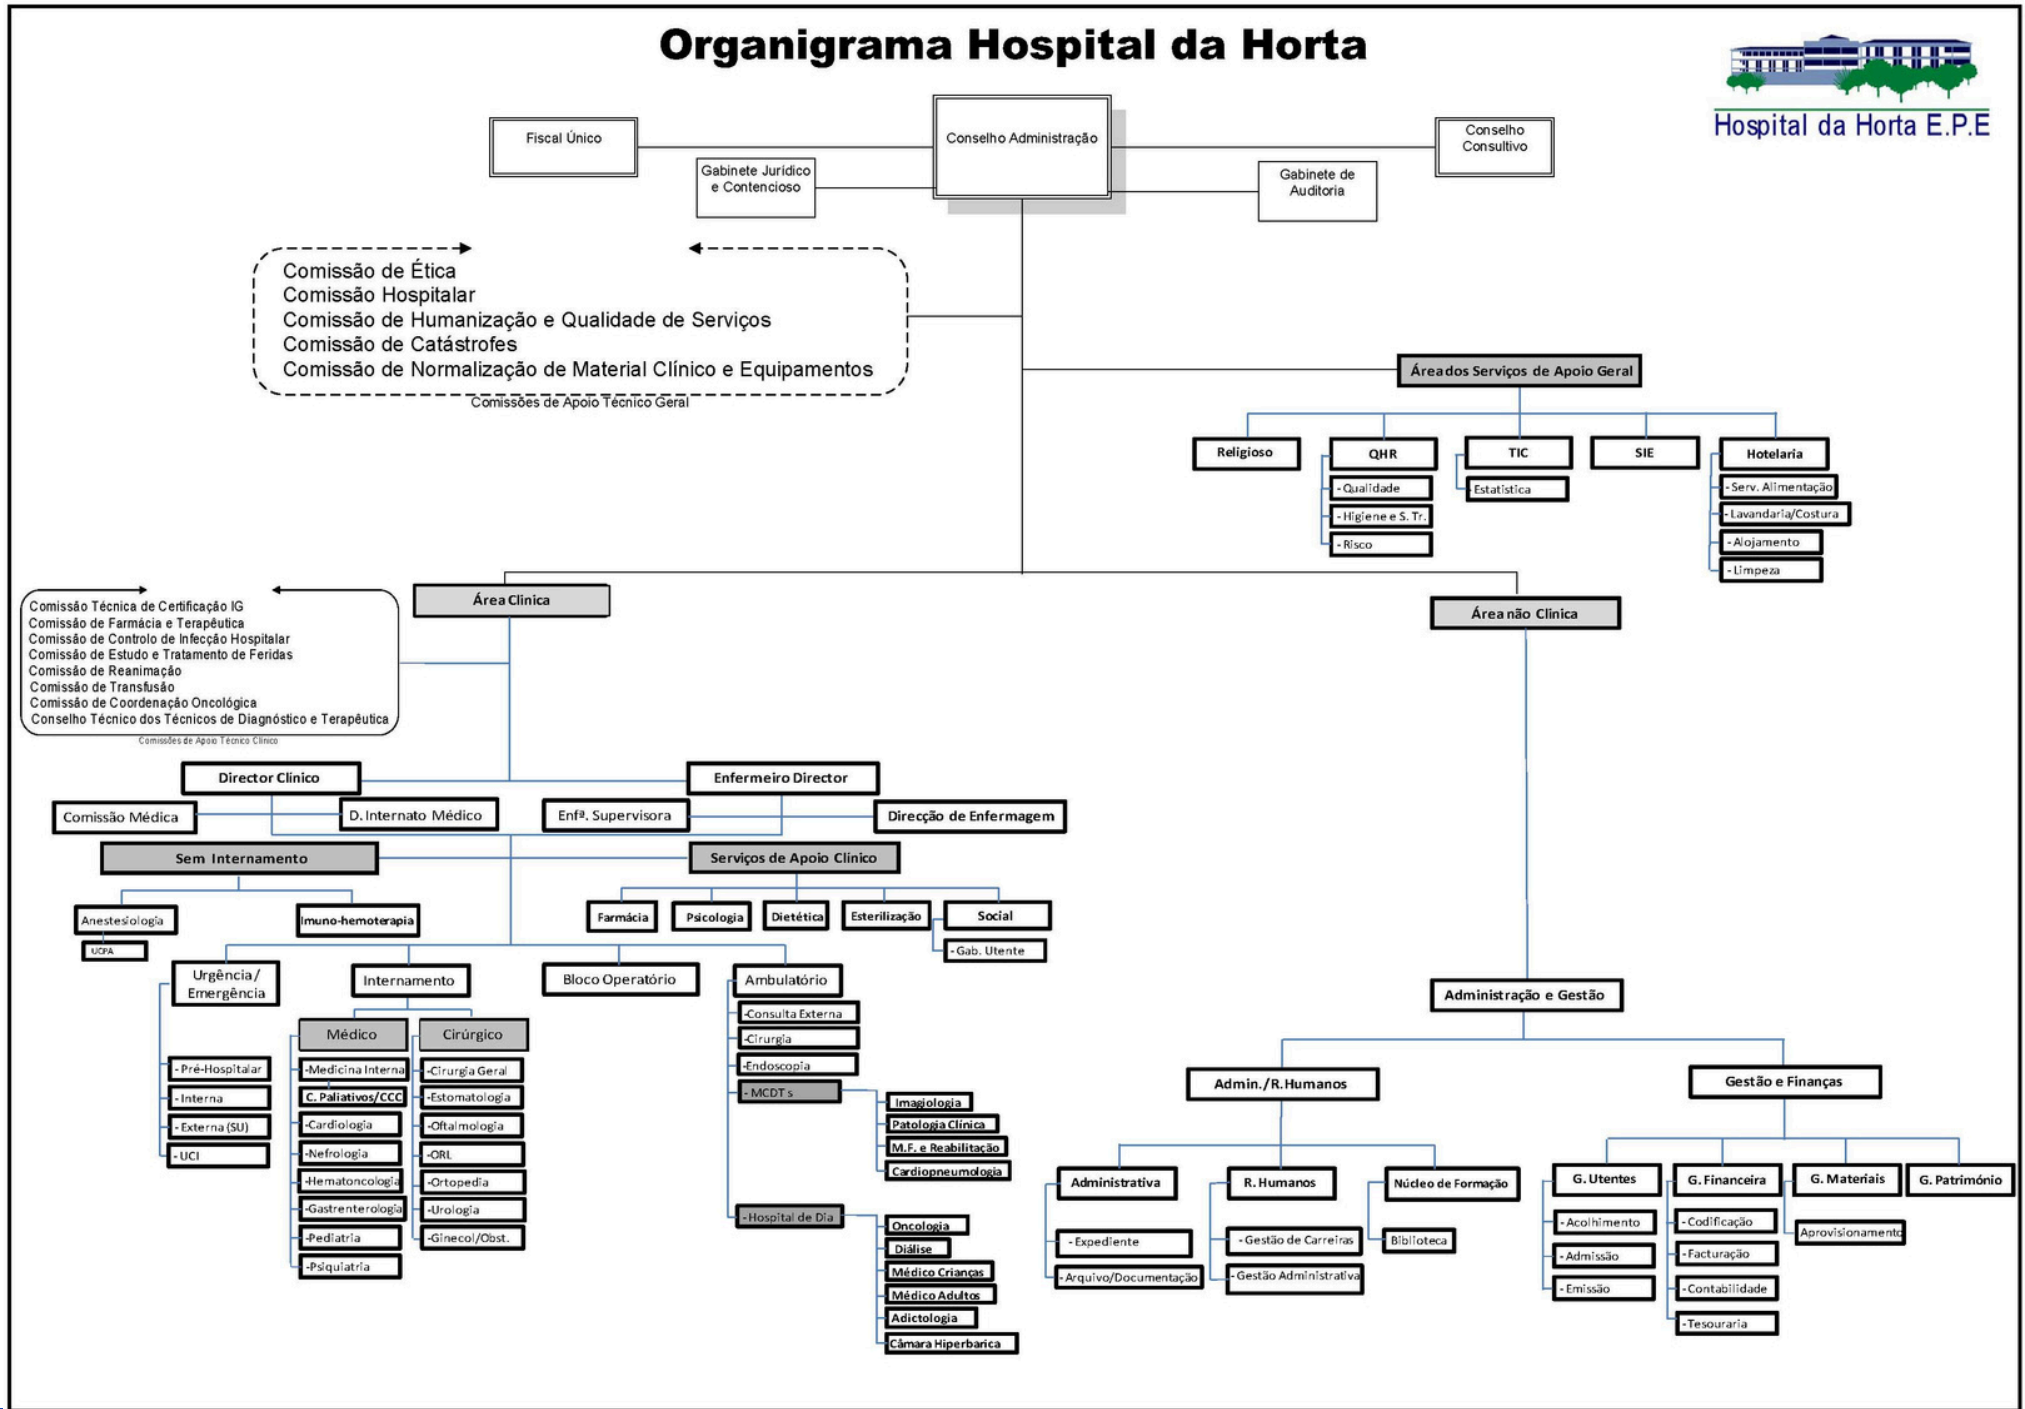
Organigrama Hospital da Horta

Hospital da Horta E.P.E

Fiscal Único

Conselho Administração

Conselho Consultivo

Gabinete Jurídico e Contencioso

Gabinete de Auditoria

Comissão de Ética
Comissão Hospitalar
Comissão de Humanização e Qualidade de Serviços
Comissão de Catástrofes
Comissão de Normalização de Material Clínico e Equipamentos

Comissões de Apoio Técnico Geral

Áreados Serviços de Apoio Geral

Religioso

QHR
- Qualidade
- Higiene e S. Tr.
- Risco

TIC
Estatística

SIE

Hotelaria
- Serv. Alimentação
- Lavandaria/Costura
- Alojamento
- Limpeza

Comissão Técnica de Certificação IG
Comissão de Farmácia e Terapêutica
Comissão de Controlo de Infecção Hospitalar
Comissão de Estudo e Tratamento de Feridas
Comissão de Reanimação
Comissão de Transfusão
Comissão de Coordenação Oncológica
Conselho Técnico dos Técnicos de Diagnóstico e Terapêutica

Comissões de Apoio Técnico Clínico

Área Clinica

Área não Clinica

Director Clínico

Enfermeiro Director

Comissão Médica

D. Internato Médico

Enfª. Supervisora

Direcção de Enfermagem

Sem Internamento

Serviços de Apoio Clínico

Anestesiologia
UCPA

Imuno-hemoterapia

Farmácia

Psicologia

Dietética

Esterilização

Social
- Gab. Utente

Urgência/ Emergência
- Pré-Hospitalar
- Interna
- Externa (SU)
- UCI

Internamento

Médico
-Medicina Interna
C. Paliativos/CCC
-Cardiologia
-Nefrologia
-Hematoncologia
-Gastrenterologia
-Pediatria
-Psiquiatria

Cirúrgico
-Cirurgia Geral
-Estomatologia
-Oftalmologia
-ORL
-Ortopedia
-Urologia
-Ginecol/Obst.

Bloco Operatório

Ambulatório
-Consulta Externa
-Cirurgia
-Endoscopia
- MCDT s
Imagiologia
Patologia Clínica
M.F. e Reabilitação
Cardiopneumologia
- Hospital de Dia
Oncologia
Diálise
Médico Crianças
Médico Adultos
Adictologia
Câmara Hiperbarica

Administração e Gestão

Admin./R.Humanos

Gestão e Finanças

Administrativa
- Expediente
- Arquivo/Documentação

R. Humanos
- Gestão de Carreiras
- Gestão Administrativa

Núcleo de Formação
Biblioteca

G. Utentes
- Acolhimento
- Admissão
- Emissão

G. Financeira
- Codificação
- Facturação
- Contabilidade
- Tesouraria

G. Materiais
Aprovisionamento

G. Património